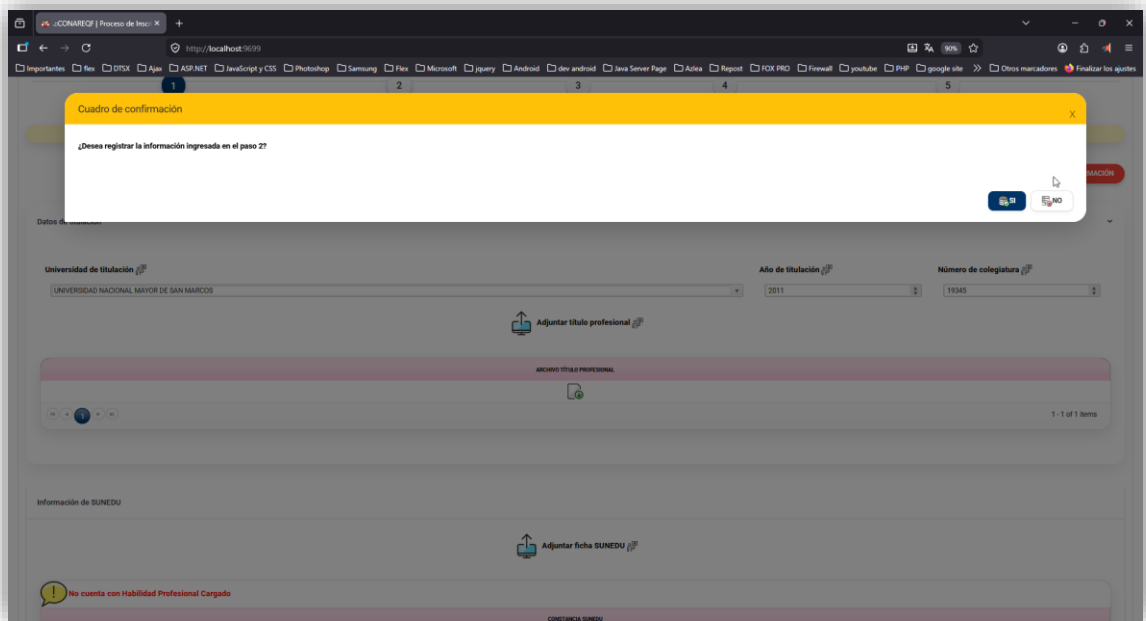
:CONAREQF | Proceso de Insc ×
+
http://localhost:9699
90%
Importantes flex DTSX Ajax ASP.NET JavaScript y CSS Photoshop Samsung Flex Microsoft jquery Android dev android Java Server Page Azlea Repost FOX PRO Firewall youtube PHP google site >> Otros marcadores Finalizar los ajustes

1 2 3 4 5

Cuadro de confirmación
X
¿Desea registrar la información ingresada en el paso 2?
SI
NO

MACIÓN

Datos de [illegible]

Universidad de titulación
UNIVERSIDAD NACIONAL MAYOR DE SAN MARCOS
Año de titulación
2011
Número de colegiatura
19345

Adjuntar título profesional

ARCHIVO TÍTULO PROFESIONAL

1 - 1 of 1 items

Información de SUNEDU

Adjuntar ficha SUNEDU

No cuenta con Habilidad Profesional Cargado

CONSTANCIA SUNEDU